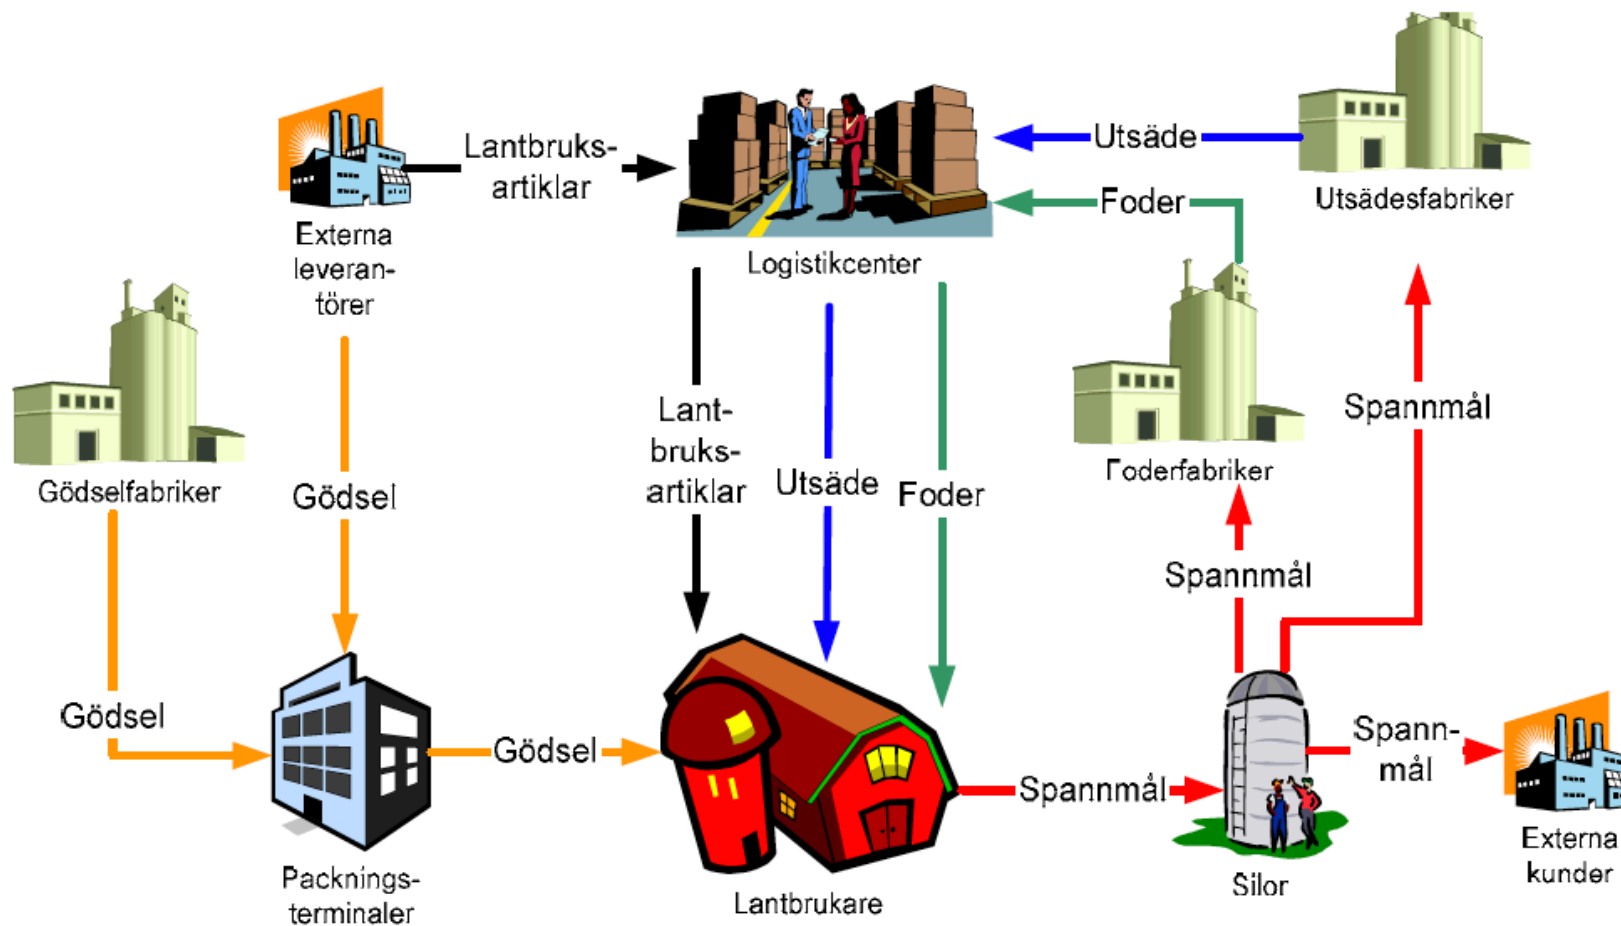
Lantbruksartiklar

Utsäde

Foder

Externa leverantörer

Logistikcenter

Utsädesfabriker

Gödselfabriker

Gödsel

Lantbruksartiklar

Utsäde

Foder

Foderfabriker

Spannmål

Spannmål

Gödsel

Gödsel

Spannmål

Spannmål

Packningsterminaler

Lantbrukare

Silor

Externa kunder